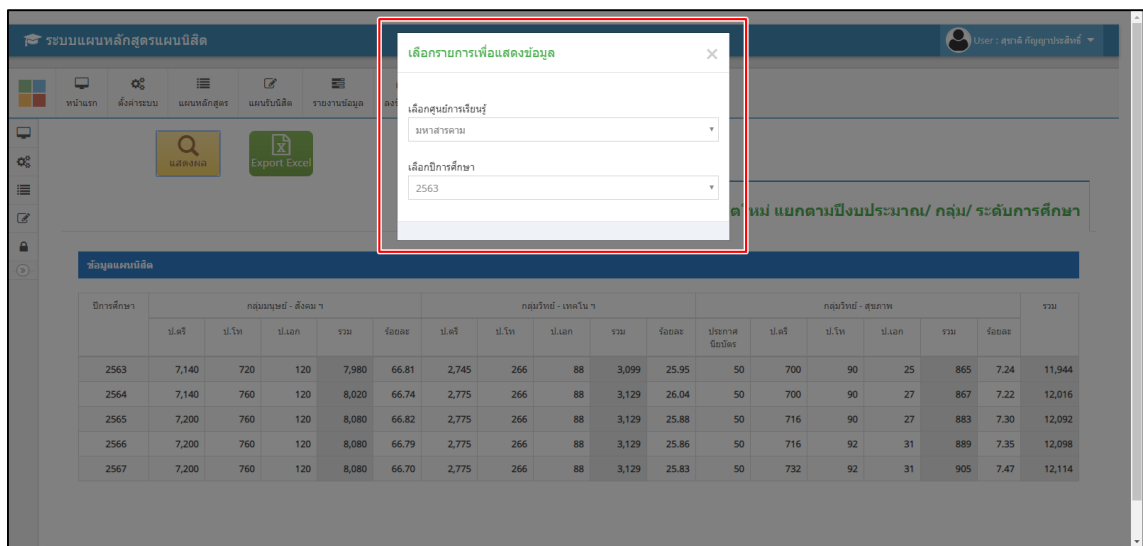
ระบบแผนหลักสูตรแผนนิสิต

User : สุชาติ กัญญาประสิทธิ์

หน้าแรก ตั้งค่าระบบ แผนหลักสูตร แผนรับนิสิต รายงานข้อมูล ลง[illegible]

แสดงผล

Export Excel

เลือกรายการเพื่อแสดงข้อมูล

×

เลือกศูนย์การเรียนรู้

มหาสารคาม

เลือกปีการศึกษา

2563

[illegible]ใหม่ แยกตามปีงบประมาณ/ กลุ่ม/ ระดับการศึกษา

ข้อมูลแผนนิสิต

| ปีการศึกษา | กลุ่มมนุษย์ - สังคม ฯ | | | | | กลุ่มวิทย์ - เทคโน ฯ | | | | | กลุ่มวิทย์ - สุขภาพ | | | | | | | รวม |
|---|---|---|---|---|---|---|---|---|---|---|---|---|---|---|---|---|---|---|
| | ป.ตรี | ป.โท | ป.เอก | รวม | ร้อยละ | ป.ตรี | ป.โท | ป.เอก | รวม | ร้อยละ | ประกาศนียบัตร | ป.ตรี | ป.โท | ป.เอก | รวม | ร้อยละ | | |
| 2563 | 7,140 | 720 | 120 | 7,980 | 66.81 | 2,745 | 266 | 88 | 3,099 | 25.95 | 50 | 700 | 90 | 25 | 865 | 7.24 | | 11,944 |
| 2564 | 7,140 | 760 | 120 | 8,020 | 66.74 | 2,775 | 266 | 88 | 3,129 | 26.04 | 50 | 700 | 90 | 27 | 867 | 7.22 | | 12,016 |
| 2565 | 7,200 | 760 | 120 | 8,080 | 66.82 | 2,775 | 266 | 88 | 3,129 | 25.88 | 50 | 716 | 90 | 27 | 883 | 7.30 | | 12,092 |
| 2566 | 7,200 | 760 | 120 | 8,080 | 66.79 | 2,775 | 266 | 88 | 3,129 | 25.86 | 50 | 716 | 92 | 31 | 889 | 7.35 | | 12,098 |
| 2567 | 7,200 | 760 | 120 | 8,080 | 66.70 | 2,775 | 266 | 88 | 3,129 | 25.83 | 50 | 732 | 92 | 31 | 905 | 7.47 | | 12,114 |